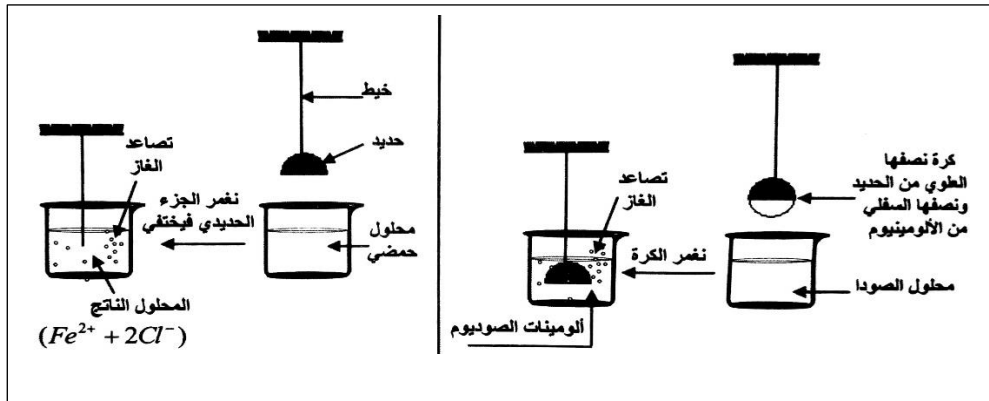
كرة نصفها العلوي من الحديد ونصفها السفلي من الألومينيوم

تصاعد الغاز

نغمر الكرة

محلول الصودا

ألومينات الصوديوم

خيط

حديد

تصاعد الغاز

نغمر الجزء الحديدي فيختفي

محلول حمضي

المحلول الناتج

$(Fe^{2+} + 2Cl^{-})$